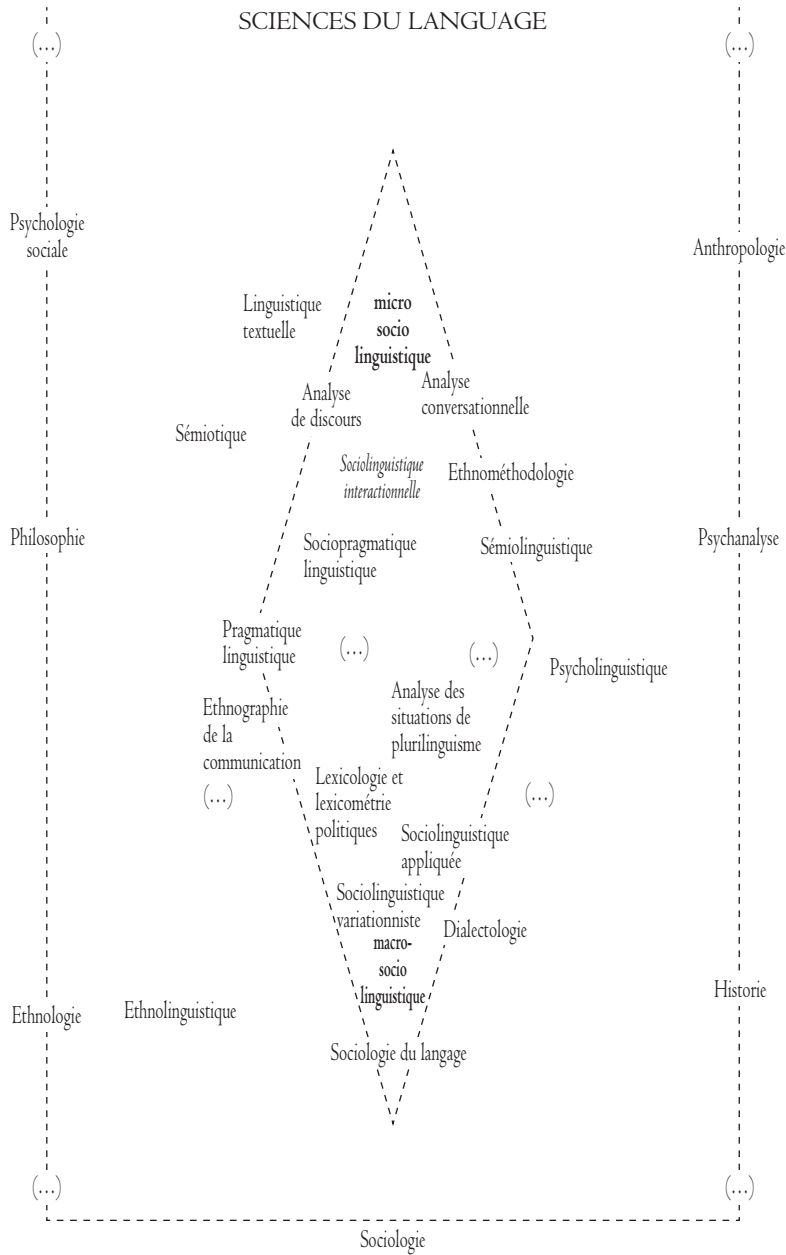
SCIENCES DU LANGUAGE

(...)

(...)

Psychologie sociale

Anthropologie

Linguistique textuelle

micro socio linguistique

Analyse de discours

Analyse conversationnelle

Sémiotique

Sociolinguistique interactionnelle

Ethnométhodologie

Philosophie

Sociopragmatique linguistique

Sémiolinguistique

Psychanalyse

Pragmatique linguistique

(...)

(...)

Psycholinguistique

Ethnographie de la communication

Analyse des situations de plurilinguisme

(...)

Lexicologie et lexicométrie politiques

(...)

Sociolinguistique appliquée

Sociolinguistique variationniste

Dialectologie

macro-socio linguistique

Ethnologie

Ethnolinguistique

Historie

Sociologie du langage

(...)

(...)

Sociologie